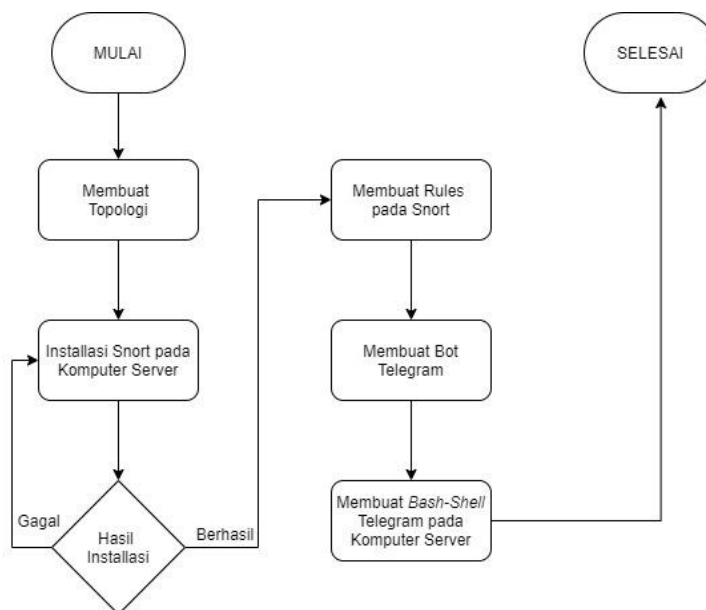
MULAI

Membuat Topologi

Installasi Snort pada Komputer Server

Gagal

Hasil Installasi

Berhasil

Membuat Rules pada Snort

Membuat Bot Telegram

Membuat *Bash-Shell* Telegram pada Komputer Server

SELESAI